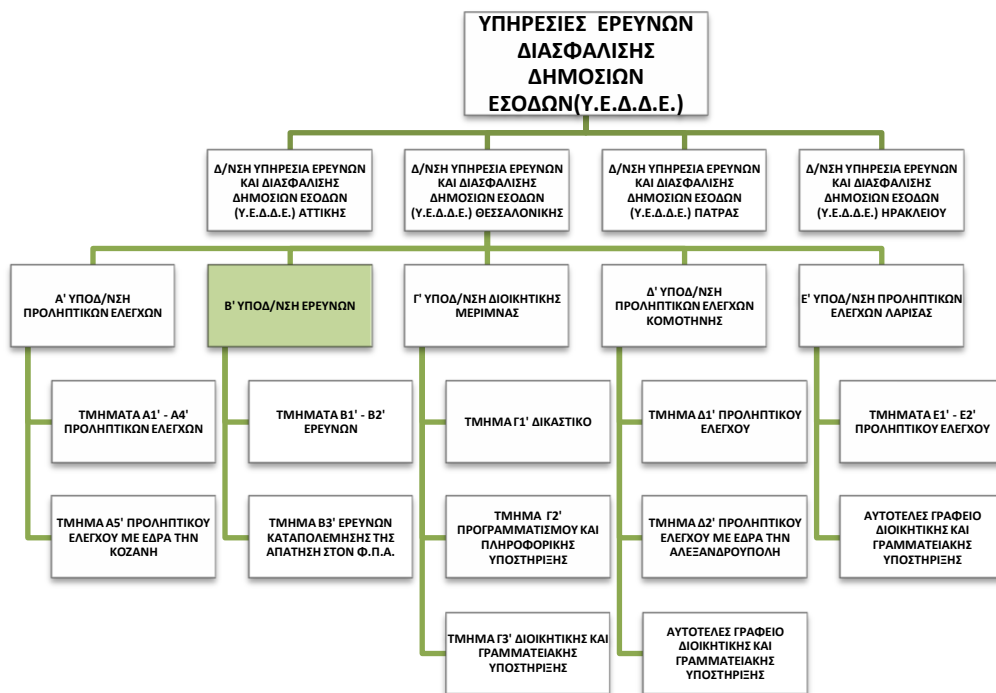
ΥΠΗΡΕΣΙΕΣ ΕΡΕΥΝΩΝ ΔΙΑΣΦΑΛΙΣΗΣ ΔΗΜΟΣΙΩΝ ΕΣΟΔΩΝ(Υ.Ε.Δ.Δ.Ε.)

Δ/ΝΣΗ ΥΠΗΡΕΣΙΑ ΕΡΕΥΝΩΝ ΚΑΙ ΔΙΑΣΦΑΛΙΣΗΣ ΔΗΜΟΣΙΩΝ ΕΣΟΔΩΝ (Υ.Ε.Δ.Δ.Ε.) ΑΤΤΙΚΗΣ

Δ/ΝΣΗ ΥΠΗΡΕΣΙΑ ΕΡΕΥΝΩΝ ΚΑΙ ΔΙΑΣΦΑΛΙΣΗΣ ΔΗΜΟΣΙΩΝ ΕΣΟΔΩΝ (Υ.Ε.Δ.Δ.Ε.) ΘΕΣΣΑΛΟΝΙΚΗΣ

Δ/ΝΣΗ ΥΠΗΡΕΣΙΑ ΕΡΕΥΝΩΝ ΚΑΙ ΔΙΑΣΦΑΛΙΣΗΣ ΔΗΜΟΣΙΩΝ ΕΣΟΔΩΝ (Υ.Ε.Δ.Δ.Ε.) ΠΑΤΡΑΣ

Δ/ΝΣΗ ΥΠΗΡΕΣΙΑ ΕΡΕΥΝΩΝ ΚΑΙ ΔΙΑΣΦΑΛΙΣΗΣ ΔΗΜΟΣΙΩΝ ΕΣΟΔΩΝ (Υ.Ε.Δ.Δ.Ε.) ΗΡΑΚΛΕΙΟΥ

Α' ΥΠΟΔ/ΝΣΗ ΠΡΟΛΗΠΤΙΚΩΝ ΕΛΕΓΧΩΝ

ΤΜΗΜΑΤΑ Α1' - Α4' ΠΡΟΛΗΠΤΙΚΩΝ ΕΛΕΓΧΩΝ

ΤΜΗΜΑ Α5' ΠΡΟΛΗΠΤΙΚΟΥ ΕΛΕΓΧΟΥ ΜΕ ΕΔΡΑ ΤΗΝ ΚΟΖΑΝΗ

Β' ΥΠΟΔ/ΝΣΗ ΕΡΕΥΝΩΝ

ΤΜΗΜΑΤΑ Β1' - Β2' ΕΡΕΥΝΩΝ

ΤΜΗΜΑ Β3' ΕΡΕΥΝΩΝ ΚΑΤΑΠΟΛΕΜΗΣΗΣ ΤΗΣ ΑΠΑΤΗΣΗ ΣΤΟΝ Φ.Π.Α.

Γ' ΥΠΟΔ/ΝΣΗ ΔΙΟΙΚΗΤΙΚΗΣ ΜΕΡΙΜΝΑΣ

ΤΜΗΜΑ Γ1' ΔΙΚΑΣΤΙΚΟ

ΤΜΗΜΑ Γ2' ΠΡΟΓΡΑΜΜΑΤΙΣΜΟΥ ΚΑΙ ΠΛΗΡΟΦΟΡΙΚΗΣ ΥΠΟΣΤΗΡΙΞΗΣ

ΤΜΗΜΑ Γ3' ΔΙΟΙΚΗΤΙΚΗΣ ΚΑΙ ΓΡΑΜΜΑΤΕΙΑΚΗΣ ΥΠΟΣΤΗΡΙΞΗΣ

Δ' ΥΠΟΔ/ΝΣΗ ΠΡΟΛΗΠΤΙΚΩΝ ΕΛΕΓΧΩΝ ΚΟΜΟΤΗΝΗΣ

ΤΜΗΜΑ Δ1' ΠΡΟΛΗΠΤΙΚΟΥ ΕΛΕΓΧΟΥ

ΤΜΗΜΑ Δ2' ΠΡΟΛΗΠΤΙΚΟΥ ΕΛΕΓΧΟΥ ΜΕ ΕΔΡΑ ΤΗΝ ΑΛΕΞΑΝΔΡΟΥΠΟΛΗ

ΑΥΤΟΤΕΛΕΣ ΓΡΑΦΕΙΟ ΔΙΟΙΚΗΤΙΚΗΣ ΚΑΙ ΓΡΑΜΜΑΤΕΙΑΚΗΣ ΥΠΟΣΤΗΡΙΞΗΣ

Ε' ΥΠΟΔ/ΝΣΗ ΠΡΟΛΗΠΤΙΚΩΝ ΕΛΕΓΧΩΝ ΛΑΡΙΣΑΣ

ΤΜΗΜΑΤΑ Ε1' - Ε2' ΠΡΟΛΗΠΤΙΚΟΥ ΕΛΕΓΧΟΥ

ΑΥΤΟΤΕΛΕΣ ΓΡΑΦΕΙΟ ΔΙΟΙΚΗΤΙΚΗΣ ΚΑΙ ΓΡΑΜΜΑΤΕΙΑΚΗΣ ΥΠΟΣΤΗΡΙΞΗΣ